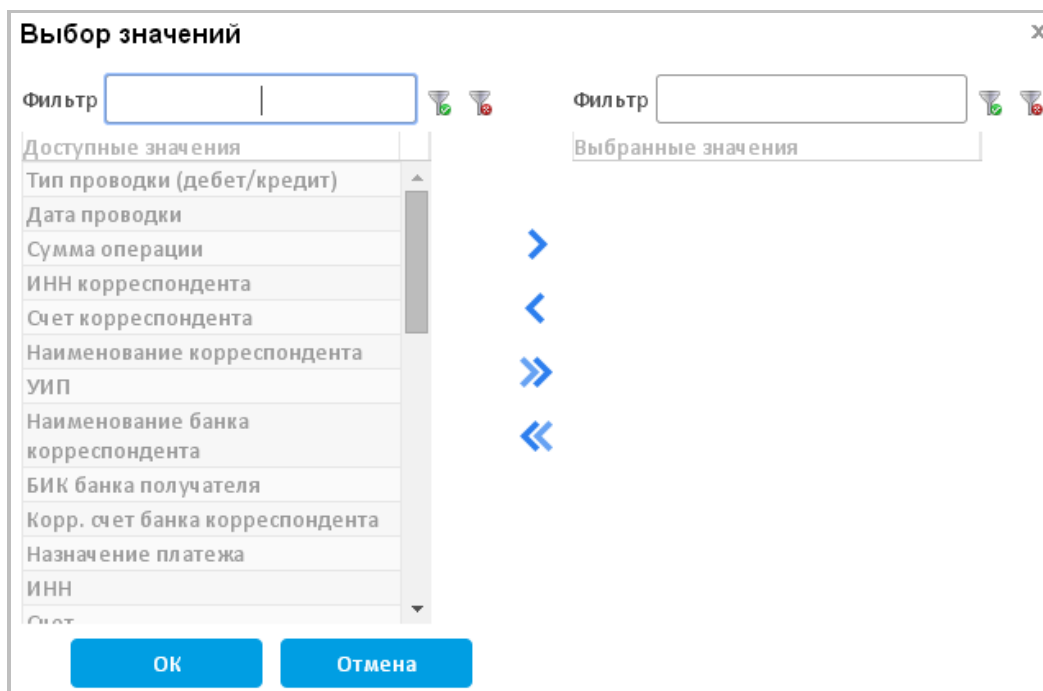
Выбор значений

x

Фильтр

Фильтр

Доступные значения

Выбранные значения

Тип проводки (дебет/кредит)
Дата проводки
Сумма операции
ИНН корреспондента
Счет корреспондента
Наименование корреспондента
УИП
Наименование банка корреспондента
БИК банка получателя
Корр. счет банка корреспондента
Назначение платежа
ИНН
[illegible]

>
<
»
«

ОК

Отмена